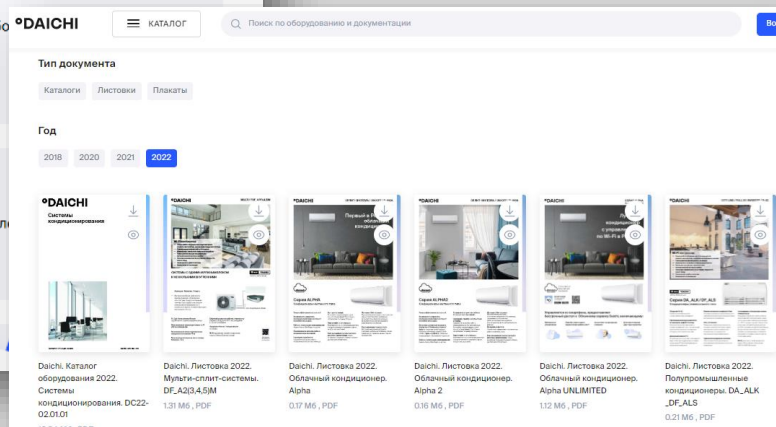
DAICHI

КАТАЛОГ

Поиск по оборудованию и документации

Во

Тип документа

Каталоги Листовки Плакаты

Год

2018 2020 2021 2022

DAICHI
Системы кондиционирования

Серия ALPHA

Серия ALPHA2

Серия DA_ALK / DF_ALS

Daichi. Каталог оборудования 2022. Системы кондиционирования. DC22-02.01.01

Daichi. Листовка 2022. Мульти-сплит-системы. DF_A2(3,4,5)M
1.31 Мб , PDF

Daichi. Листовка 2022. Облачный кондиционер. Alpha
0.17 Мб , PDF

Daichi. Листовка 2022. Облачный кондиционер. Alpha 2
0.16 Мб , PDF

Daichi. Листовка 2022. Облачный кондиционер. Alpha UNLIMITED
1.12 Мб , PDF

Daichi. Листовка 2022. Полупромышленные кондиционеры. DA_ALK _DF_ALS
0.21 Мб , PDF